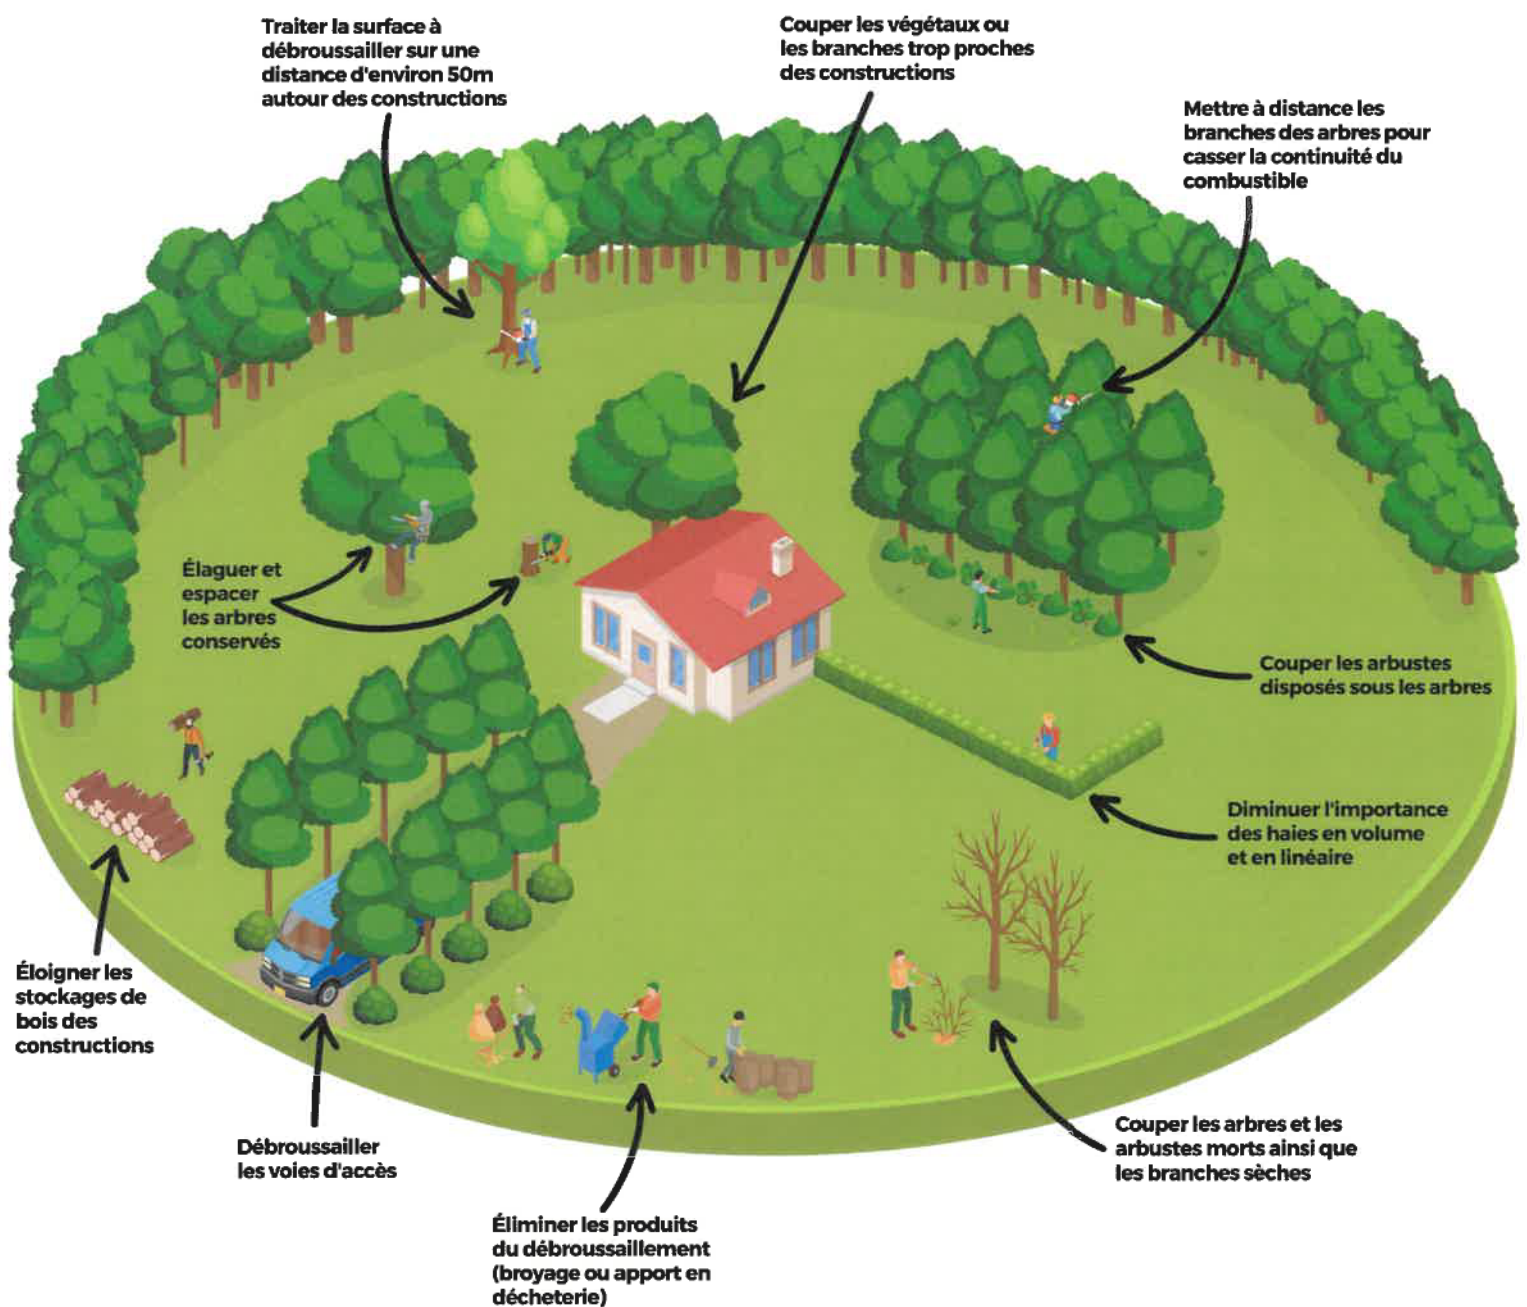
Traiter la surface à débroussailler sur une distance d'environ 50m autour des constructions

Couper les végétaux ou les branches trop proches des constructions

Mettre à distance les branches des arbres pour casser la continuité du combustible

Élaguer et espacer les arbres conservés

Couper les arbustes disposés sous les arbres

Diminuer l'importance des haies en volume et en linéaire

Éloigner les stockages de bois des constructions

Débroussailler les voies d'accès

Éliminer les produits du débroussaillement (broyage ou apport en décheterie)

Couper les arbres et les arbustes morts ainsi que les branches sèches